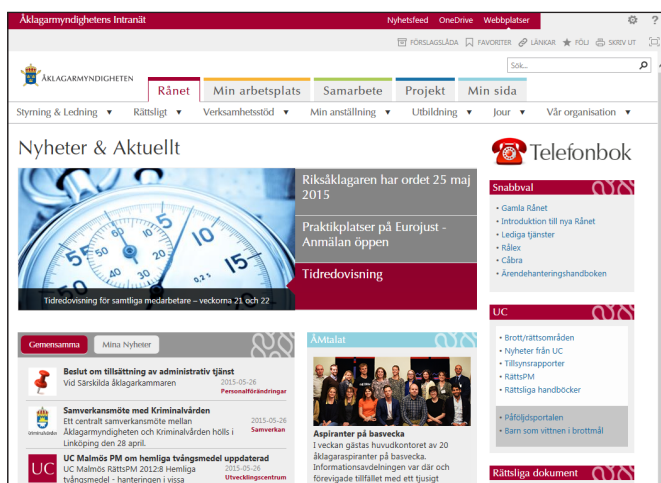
Åklagarmyndighetens Intranät Nyhetsfeed OneDrive Webbplatser ?

FÖRSLAGSLÅDA FAVORITER LÄNKAR FÖLJ SKRIV UT

ÅKLAGARMYNDIGHETEN

Sök...

Rånet Min arbetsplats Samarbete Projekt Min sida

Styrning & Ledning ▼ Rättsligt ▼ Verksamhetsstöd ▼ Min anställning ▼ Utbildning ▼ Jour ▼ Vår organisation ▼

Nyheter & Aktuellt

Riksåklagaren har ordet 25 maj 2015

Praktikplatser på Eurojust - Anmälan öppen

Tidredovisning

Tidredovisning för samtliga medarbetare – veckorna 21 och 22

Telefonbok

Snabbval

Gamla Rånet
Introduktion till nya Rånet
Lediga tjänster
Rålex
Cåbra
Ärendehanteringshandboken

UC

Brott/rättsområden
Nyheter från UC
Tillsynsrapporter
RättsPM
Rättsliga handböcker

Påföljdsportalen
Barn som vittnen i brottmål

Rättsliga dokument

Gemensamma Mina Nyheter

Beslut om tillsättning av administrativ tjänst
Vid Särskilda åklagarkammaren
2015-05-26
Personalförändringar

Samverkansmöte med Kriminalvården
Ett centralt samverkansmöte mellan Åklagarmyndigheten och Kriminalvården hölls i Linköping den 28 april.
2015-05-26
Samverkan

UC Malmös PM om hemliga tvångsmedel uppdaterad
UC Malmös RättsPM 2012:8 Hemliga tvångsmedel - hanteringen i vissa
2015-05-26
Utvecklingscentrum

UC

Åmtalat

Aspiranter på basvecka
I veckan gästas huvudkontoret av 20 åklagaraspiranter på basvecka. Informationsavdelningen var där och förevigade tillfället med ett tjusigt